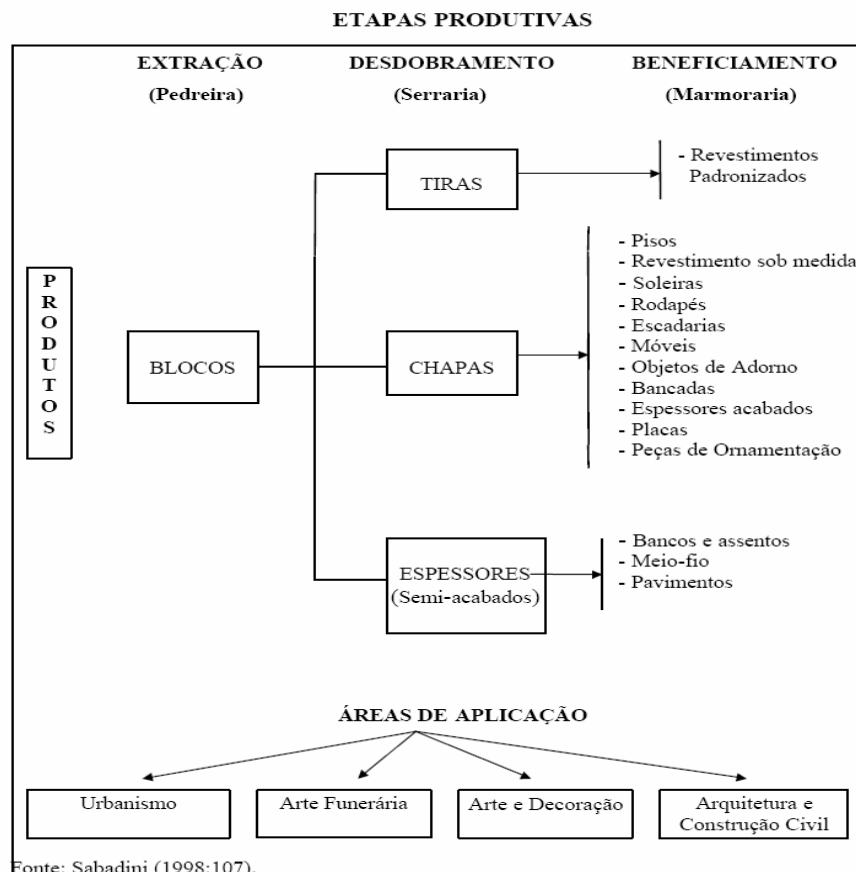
ETAPAS PRODUTIVAS

EXTRAÇÃO (Pedreira)

DESDOBRAMENTO (Serraria)

BENEFICIAMENTO (Marmoraria)

PRODUTOS

BLOCOS

TIRAS

- Revestimentos Padronizados

CHAPAS

- Pisos
- Revestimento sob medida
- Soleiras
- Rodapés
- Escadarias
- Móveis
- Objetos de Adorno
- Bancadas
- Espessores acabados
- Placas
- Peças de Ornamentação

ESPESSORES (Semi-acabados)

- Bancos e assentos
- Meio-fio
- Pavimentos

ÁREAS DE APLICAÇÃO

Urbanismo

Arte Funerária

Arte e Decoração

Arquitetura e Construção Civil

Fonte: Sabadini (1998:107).